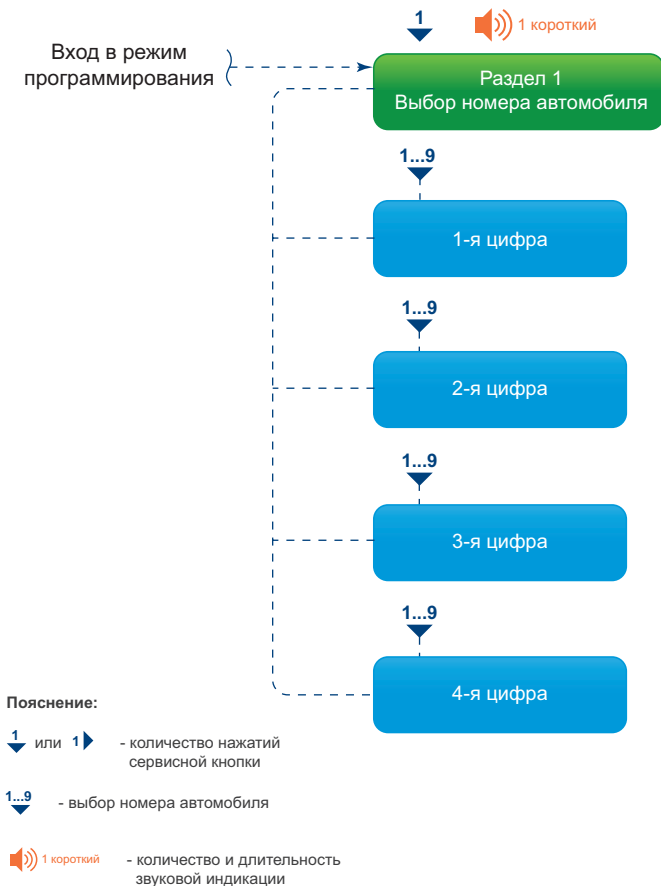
1

1 короткий

Вход в режим программирования

Раздел 1
Выбор номера автомобиля

1...9

1-я цифра

1...9

2-я цифра

1...9

3-я цифра

1...9

4-я цифра

Пояснение:

1 или 1 - количество нажатий сервисной кнопки

1...9 - выбор номера автомобиля

1 короткий - количество и длительность звуковой индикации